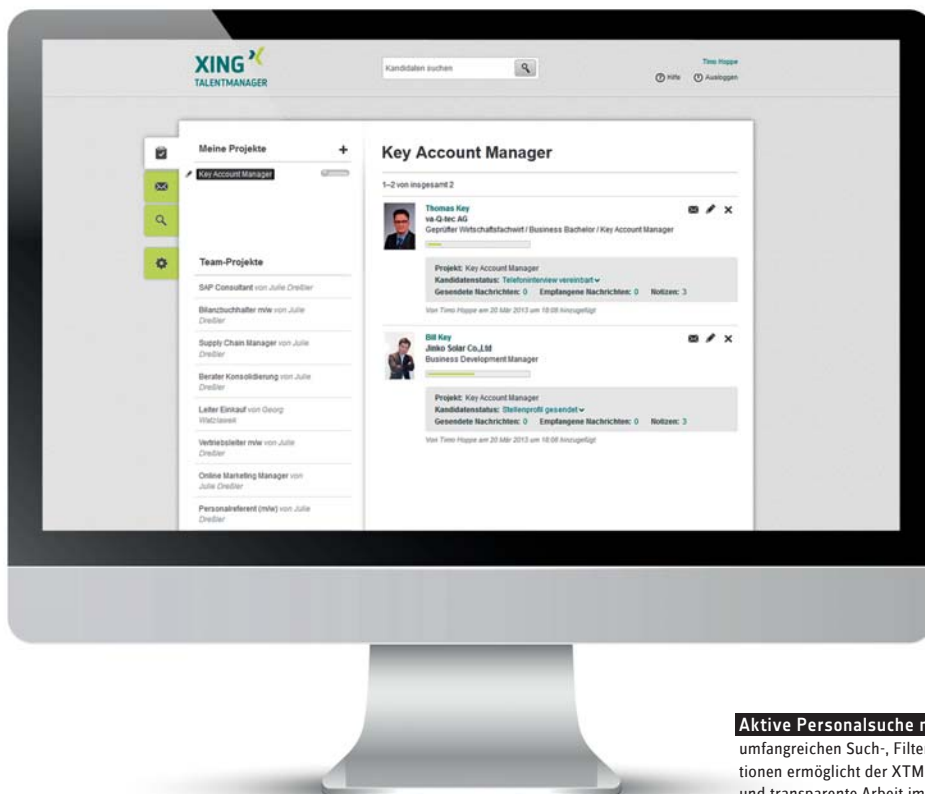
XING TALENTMANAGER

Kandidaten suchen

Timo Hoppe

Hilfe Ausloggen

Meine Projekte +

Key Account Manager

Team-Projekte

SAP Consultant von Julie Dreßler

Bilanzbuchhalter m/w von Julie Dreßler

Supply Chain Manager von Julie Dreßler

Berater Konsolidierung von Julie Dreßler

Leiter Einkauf von Georg Watzlawek

Vertriebsleiter m/w von Julie Dreßler

Online Marketing Manager von Julie Dreßler

Personalreferent (m/w) von Julie Dreßler

Key Account Manager

1–2 von insgesamt 2

Thomas Key
va-Q-tec AG
Geprüfter Wirtschaftsfachwirt / Business Bachelor / Key Account Manager

Projekt: Key Account Manager
Kandidatenstatus: Telefoninterview vereinbart
Gesendete Nachrichten: 0 Empfangene Nachrichten: 0 Notizen: 3

Von Timo Hoppe am 20 Mär 2013 um 18:08 hinzugefügt

Bill Key
Jinko Solar Co.,Ltd
Business Development Manager

Projekt: Key Account Manager
Kandidatenstatus: Stellenprofil gesendet
Gesendete Nachrichten: 0 Empfangene Nachrichten: 0 Notizen: 3

Von Timo Hoppe am 20 Mär 2013 um 18:08 hinzugefügt

Aktive Personalsuche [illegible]
umfangreichen Such-, Filte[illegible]
tionen ermöglicht der XTM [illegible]
und transparente Arbeit im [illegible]